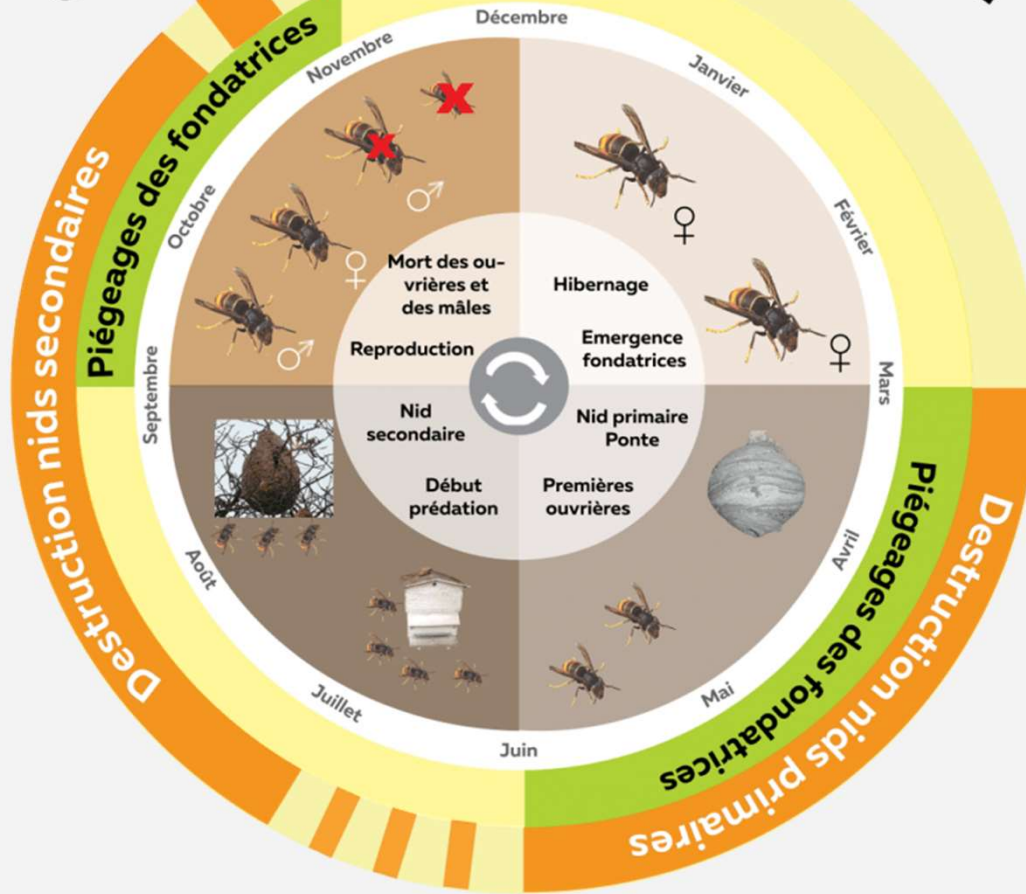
Destruction nids secondaires

Piégeages des fondatrices

Décembre

Janvier

Février

Mars

Avril

Mai

Juin

Juillet

Août

Septembre

Octobre

Novembre

♂

♀

♂

♀

♀

Mort des ouvrières et des mâles

Reproduction

Hibernage

Emergence fondatrices

Nid secondaire

Début prédation

Nid primaire Ponte

Premières ouvrières

Piégeages des fondatrices

Destruction nids primaires